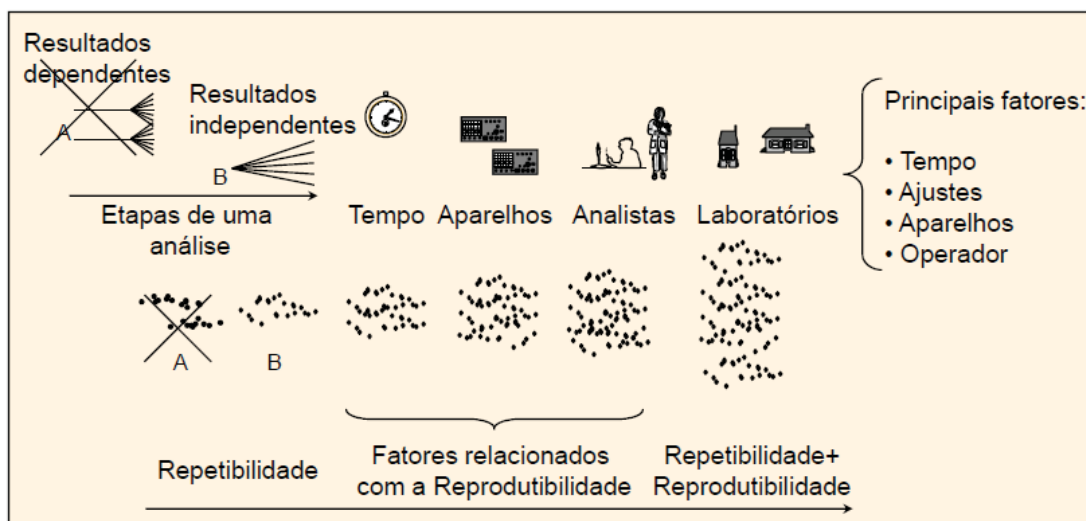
Resultados dependentes

A

Resultados independentes

B

Etapas de uma análise

Tempo Aparelhos Analistas Laboratórios

Principais fatores:

• Tempo
• Ajustes
• Aparelhos
• Operador

A B

Repetibilidade

Fatores relacionados com a Reprodutibilidade

Repetibilidade+ Reprodutibilidade